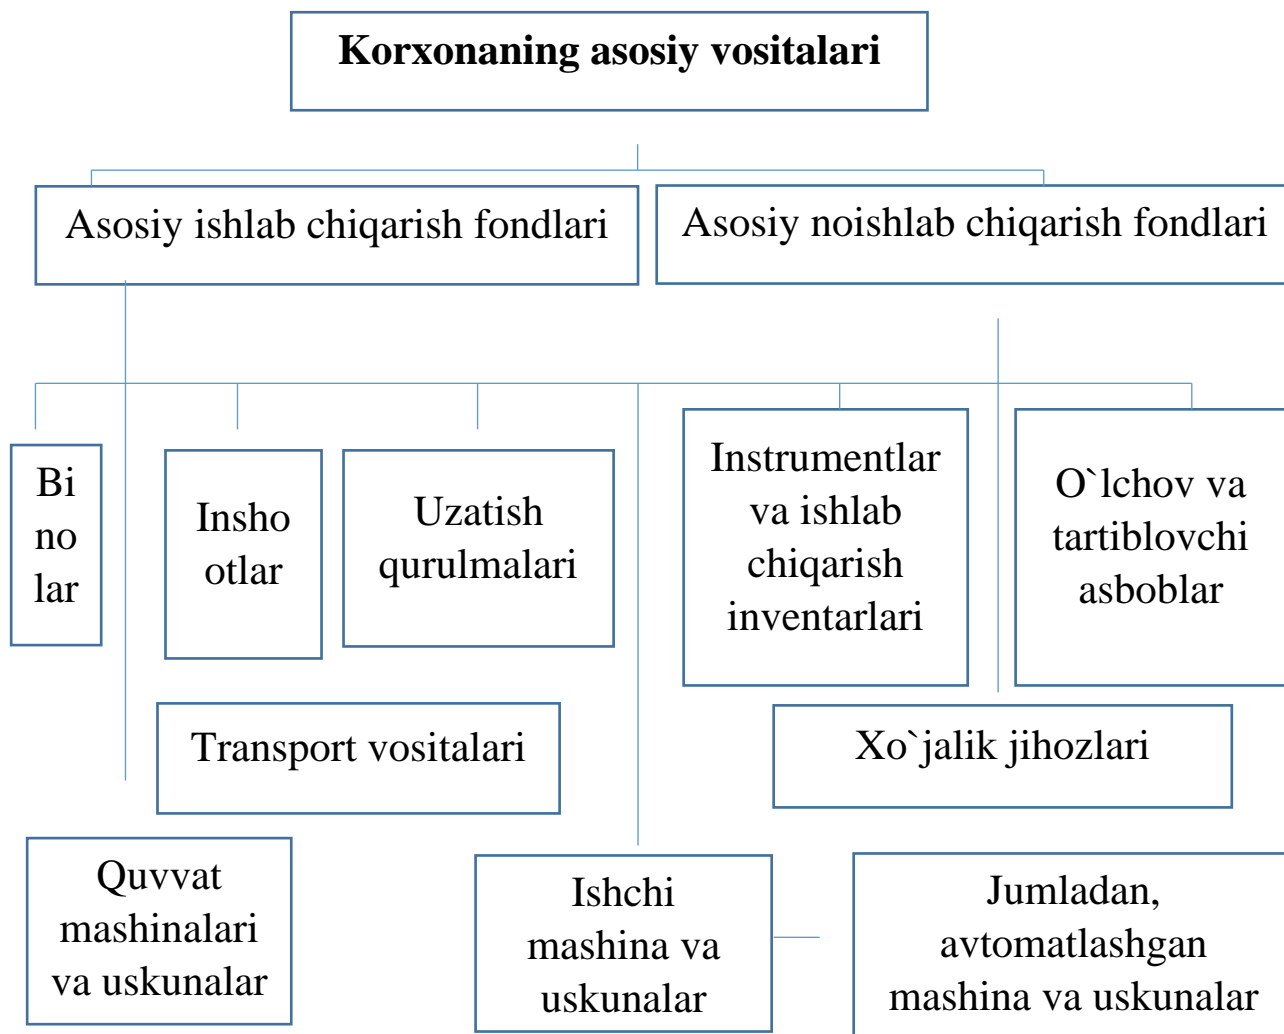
**Korxonaning asosiy vositalari**

Asosiy ishlab chiqarish fondlari

Asosiy noishlab chiqarish fondlari

Bi no lar

Insho otlar

Uzatish qurulmalari

Instrumentlar va ishlab chiqarish inventarlari

O`lchov va tartiblovchi asboblar

Transport vositalari

Xo`jalik jihozlari

Quvvat mashinalari va uskunalar

Ishchi mashina va uskunalar

Jumladan, avtomatlashgan mashina va uskunalar